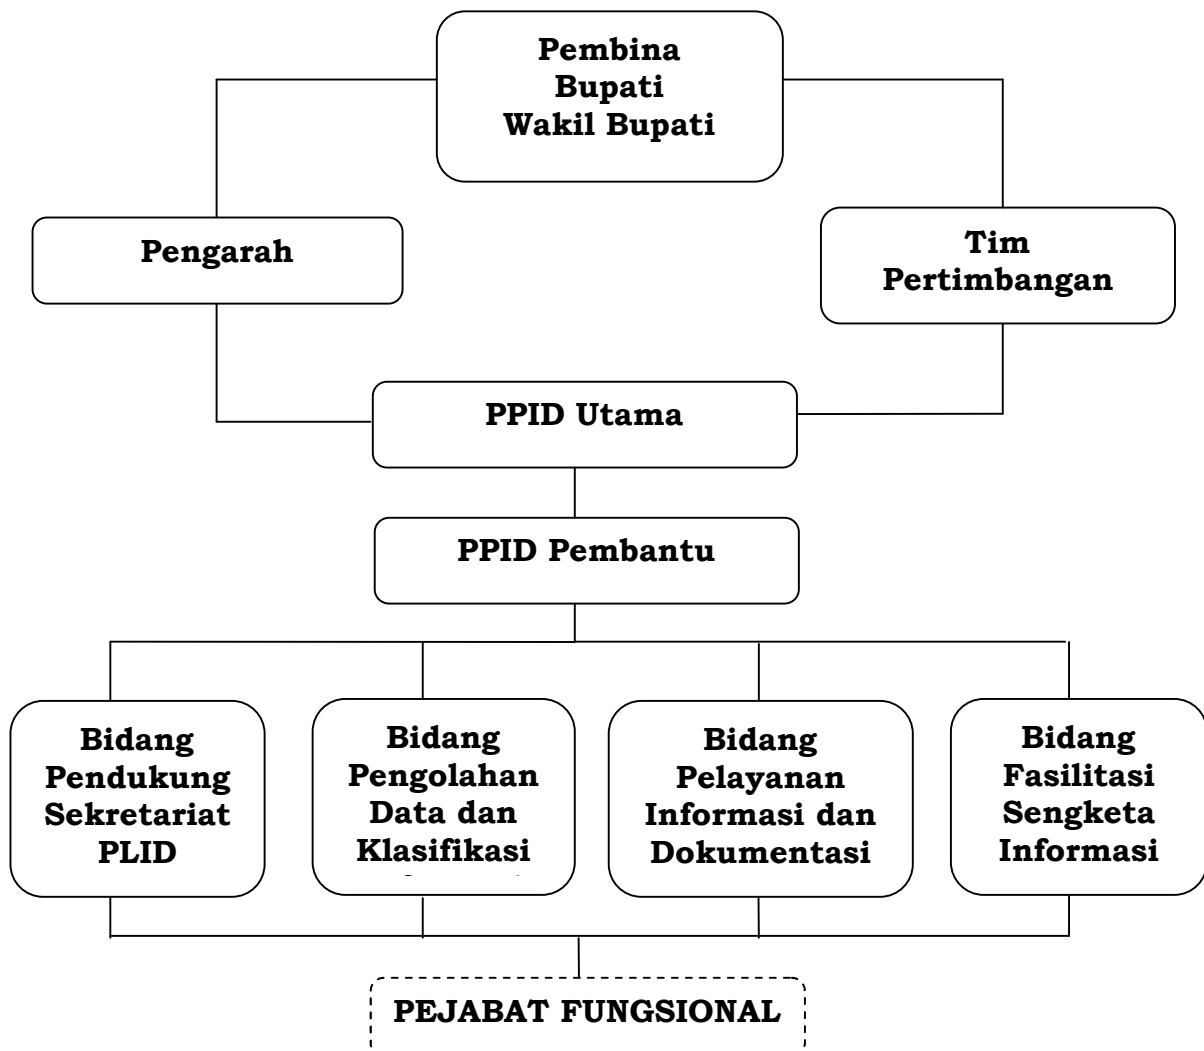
Pembina
Bupati
Wakil Bupati

Pengarah

Tim
Pertimbangan

PPID Utama

PPID Pembantu

Bidang
Pendukung
Sekretariat
PLID

Bidang
Pengolahan
Data dan
Klasifikasi
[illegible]

Bidang
Pelayanan
Informasi dan
Dokumentasi

Bidang
Fasilitasi
Sengketa
Informasi

PEJABAT FUNGSIONAL